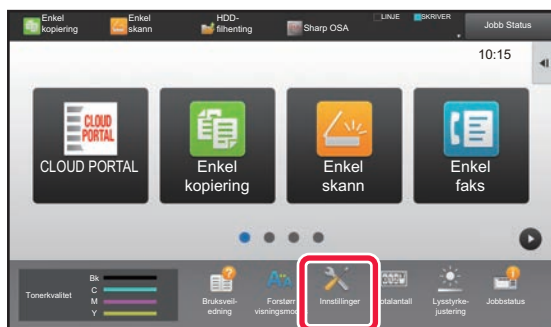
Enkel kopiering

Enkel skann

HDD-filhenting

Sharp OSA

LINJE

SKRIVER

Jobb Status

10:15

CLOUD PORTAL

CLOUD PORTAL

Enkel kopiering

Enkel skann

Enkel faks

Tonerkvalitet

Bk

C

M

Y

Bruksveiledning

Forstørr visningsmo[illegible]

Innstillinger

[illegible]otalantall

Lysstyrkejustering

Jobbstatus